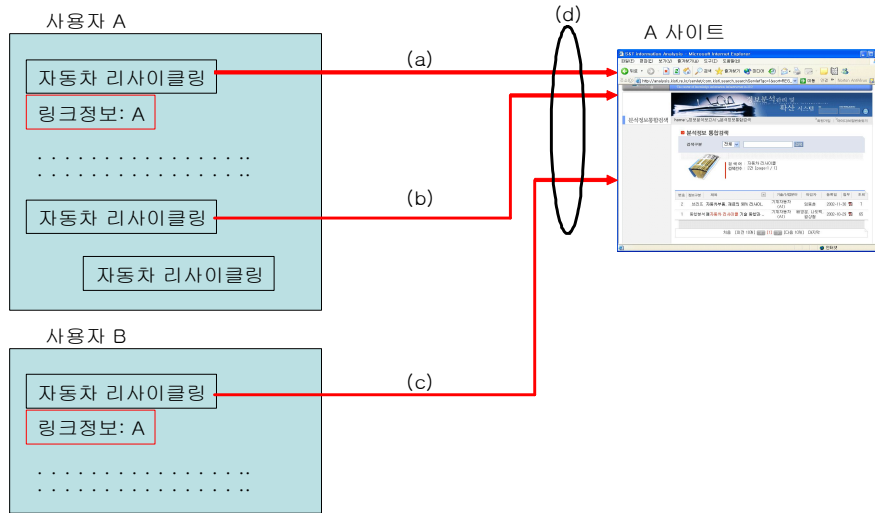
사용자 A

자동차 리사이클링

링크정보: A

. . . . . . . . . . . . . . .
. . . . . . . . . . . . . . .

자동차 리사이클링

자동차 리사이클링

사용자 B

자동차 리사이클링

링크정보: A

. . . . . . . . . . . . . . .
. . . . . . . . . . . . . . .

(a)

(b)

(c)

(d)

A 사이트

분석정보 통합검색

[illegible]